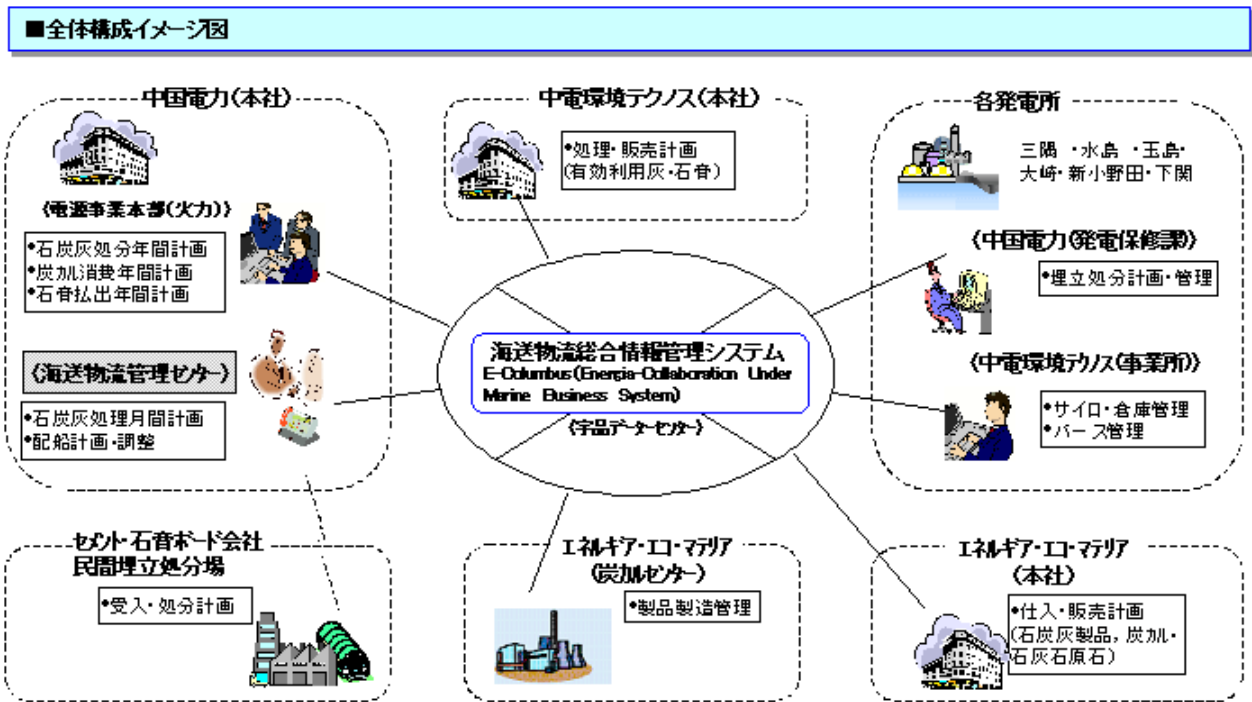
■全体構成イメージ図

中国電力(本社)

《電源事業本部(火力)》

•石炭灰処分年間計画
•炭カル消費年間計画
•石膏払出年間計画

《海送物流管理センター》

•石炭灰処理月間計画
•配船計画・調整

中電環境テクノス(本社)

•処理・販売計画
(有効利用灰・石膏)

各発電所

三隅・水島・玉島・
大崎・新小野田・下関

《中国電力(発電保修課)》

•埋立処分計画・管理

《中電環境テクノス(事業所)》

•サイロ・倉庫管理
•バース管理

海送物流総合情報管理システム
E-Columbus (Energia-Collaboration Under Marine Business System)

《宇品データーセンター》

セメント・石膏ボード会社
民間埋立処分場

•受入・処分計画

エネルギア・エコ・マテリア
(炭カルセンター)

•製品製造管理

エネルギア・エコ・マテリア
(本社)

•仕入・販売計画
(石炭灰製品, 炭カル・
石灰石原石)